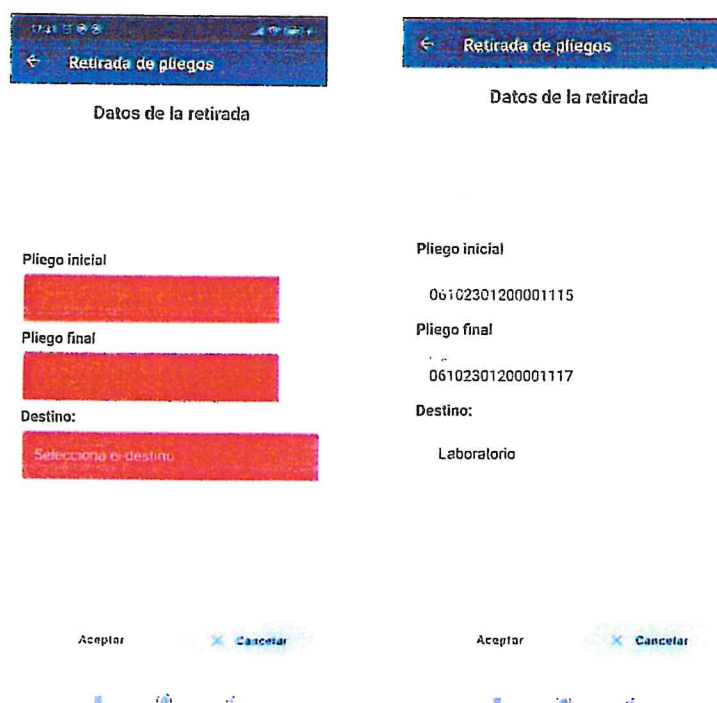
17:31

Retirada de pliegos

Datos de la retirada

Pliego inicial

Pliego final

Destino:

Selecciona el destino

Aceptar

Cancelar

Retirada de pliegos

Datos de la retirada

Pliego inicial

06102301200001115

Pliego final

06102301200001117

Destino:

Laboratorio

Aceptar

Cancelar